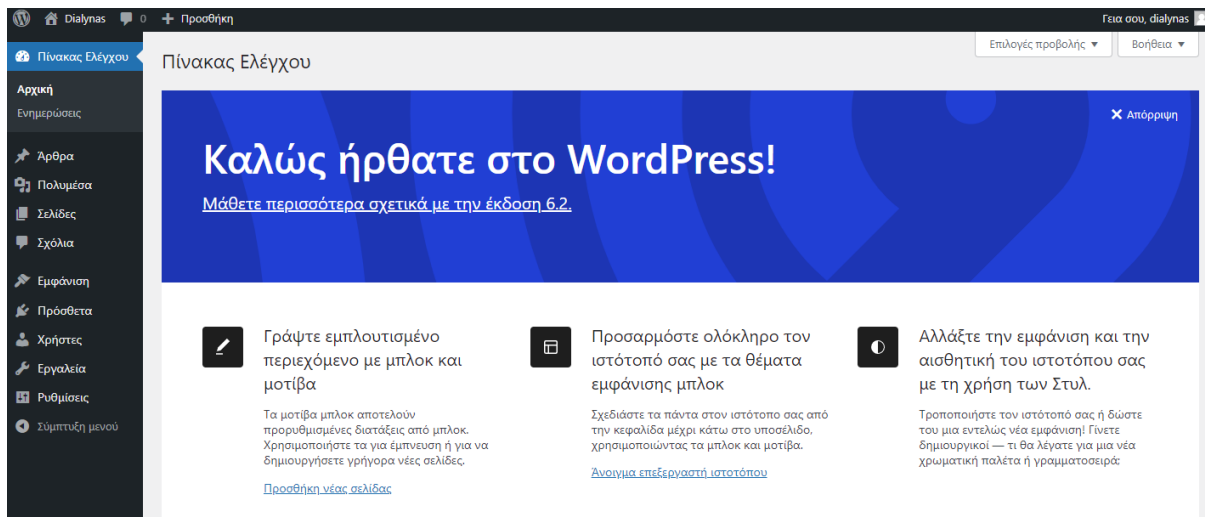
Dialynas 0 + Προσθήκη
Γεια σου, dialynas

Πίνακας Ελέγχου
Αρχική
Ενημερώσεις
Άρθρα
Πολυμέσα
Σελίδες
Σχόλια
Εμφάνιση
Πρόσθετα
Χρήστες
Εργαλεία
Ρυθμίσεις
Σύμπτυξη μενού

Επιλογές προβολής ▼
Βοήθεια ▼

Πίνακας Ελέγχου

✕ Απόρριψη

Καλώς ήρθατε στο WordPress!

Μάθετε περισσότερα σχετικά με την έκδοση 6.2.

Γράψτε εμπλουτισμένο περιεχόμενο με μπλοκ και μοτίβα

Τα μοτίβα μπλοκ αποτελούν προρυθμισμένες διατάξεις από μπλοκ. Χρησιμοποιήστε τα για έμπνευση ή για να δημιουργήσετε γρήγορα νέες σελίδες.

Προσθήκη νέας σελίδας

Προσαρμόστε ολόκληρο τον ιστότοπό σας με τα θέματα εμφάνισης μπλοκ

Σχεδιάστε τα πάντα στον ιστότοπο σας από την κεφαλίδα μέχρι κάτω στο υποσέλιδο, χρησιμοποιώντας τα μπλοκ και μοτίβα.

Άνοιγμα επεξεργαστή ιστοτόπου

Αλλάξτε την εμφάνιση και την αισθητική του ιστοτόπου σας με τη χρήση των Στυλ.

Τροποποιήστε τον ιστότοπό σας ή δώστε του μια εντελώς νέα εμφάνιση! Γίνετε δημιουργικοί — τι θα λέγατε για μια νέα χρωματική παλέτα ή γραμματοσειρά;